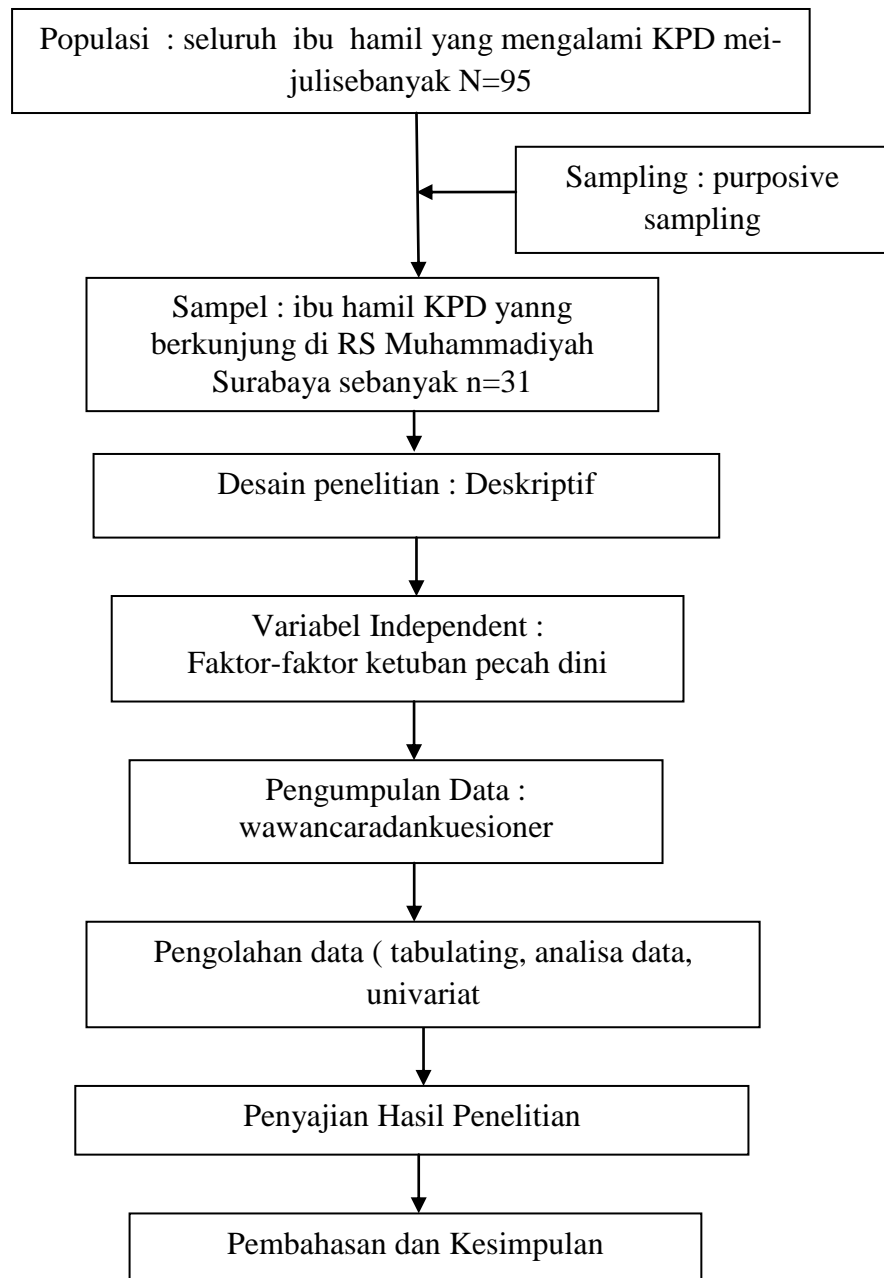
Populasi : seluruh ibu hamil yang mengalami KPD mei-julisebanyak N=95

Sampling : purposive sampling

Sampel : ibu hamil KPD yanng berkunjung di RS Muhammadiyah Surabaya sebanyak n=31

Desain penelitian : Deskriptif

Variabel Independent : Faktor-faktor ketuban pecah dini

Pengumpulan Data : wawancaradankuesioner

Pengolahan data ( tabulating, analisa data, univariat

Penyajian Hasil Penelitian

Pembahasan dan Kesimpulan